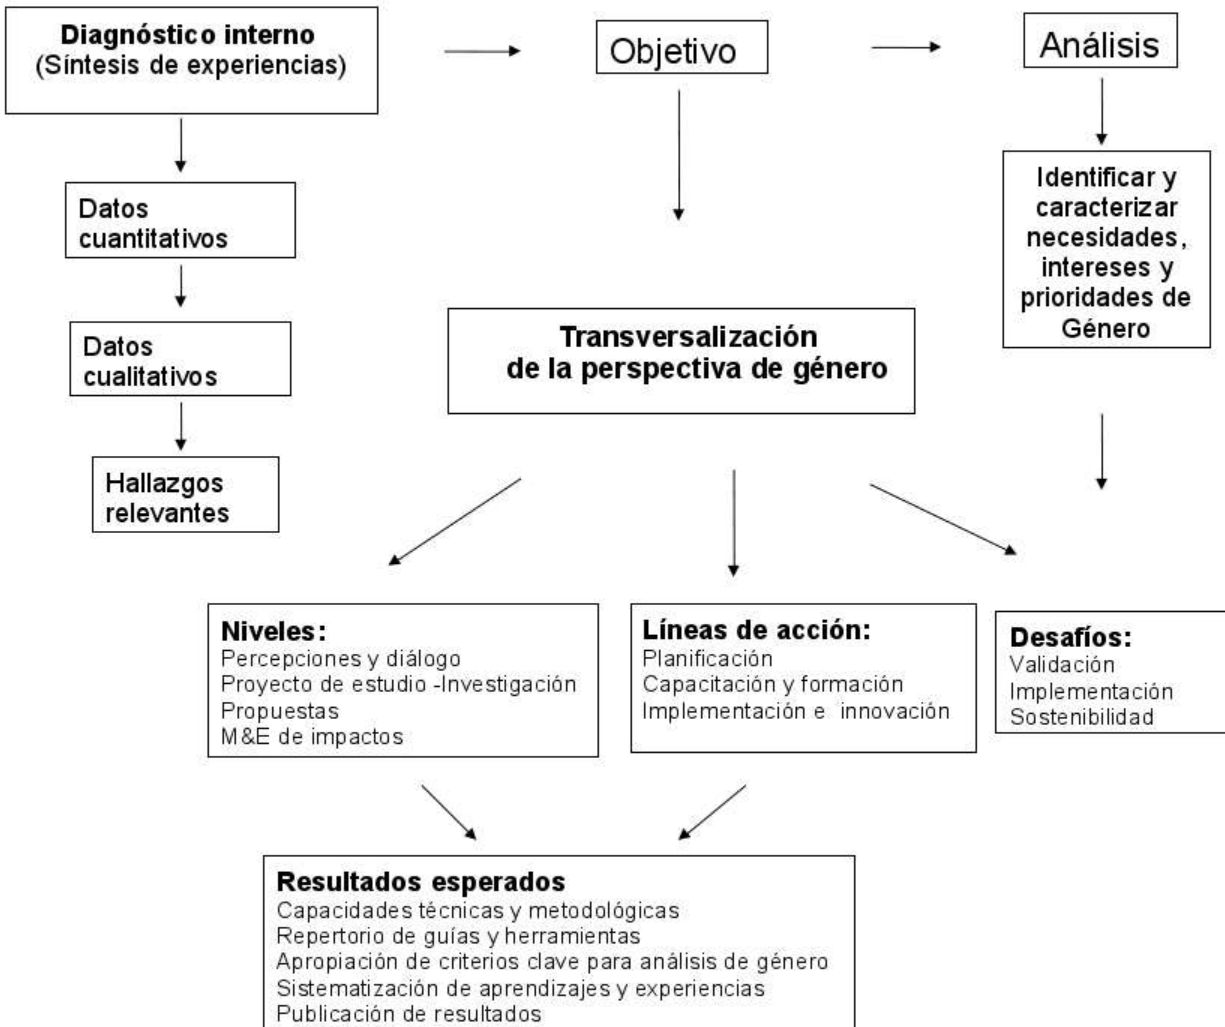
Diagnóstico interno
(Síntesis de experiencias)

Objetivo

Análisis

Datos cuantitativos

Datos cualitativos

Hallazgos relevantes

Identificar y caracterizar necesidades, intereses y prioridades de Género

Transversalización de la perspectiva de género

Niveles:
Percepciones y diálogo
Proyecto de estudio -Investigación
Propuestas
M&E de impactos

Líneas de acción:
Planificación
Capacitación y formación
Implementación e innovación

Desafíos:
Validación
Implementación
Sostenibilidad

Resultados esperados
Capacidades técnicas y metodológicas
Repertorio de guías y herramientas
Apropiación de criterios clave para análisis de género
Sistematización de aprendizajes y experiencias
Publicación de resultados